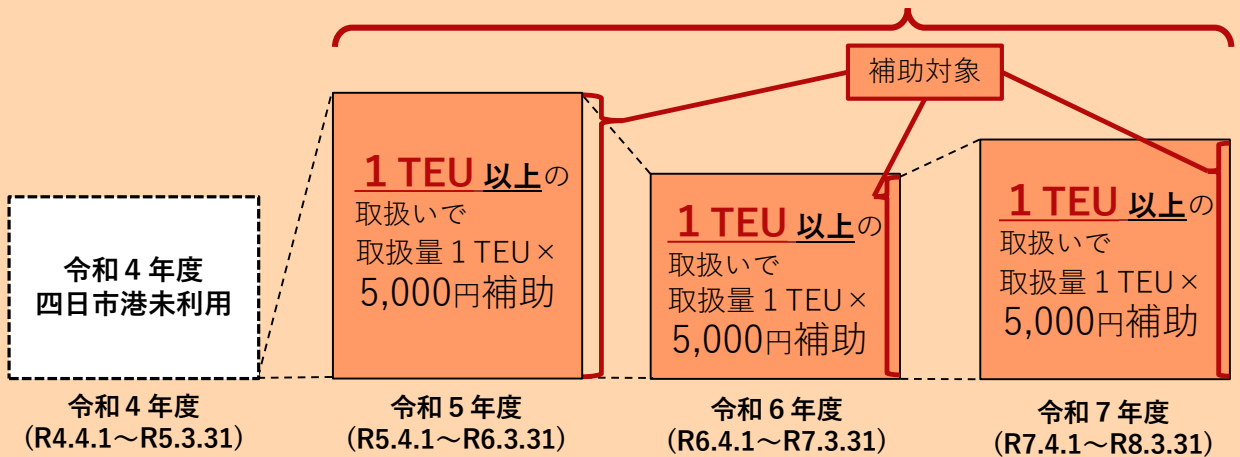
補助対象

令和４年度
四日市港未利用

1 TEU 以上の
取扱いで
取扱量１TEU ×
5,000円補助

1 TEU 以上の
取扱いで
取扱量１TEU ×
5,000円補助

1 TEU 以上の
取扱いで
取扱量１TEU ×
5,000円補助

令和４年度
（R4.4.1～R5.3.31）

令和５年度
（R5.4.1～R6.3.31）

令和６年度
（R6.4.1～R7.3.31）

令和７年度
（R7.4.1～R8.3.31）